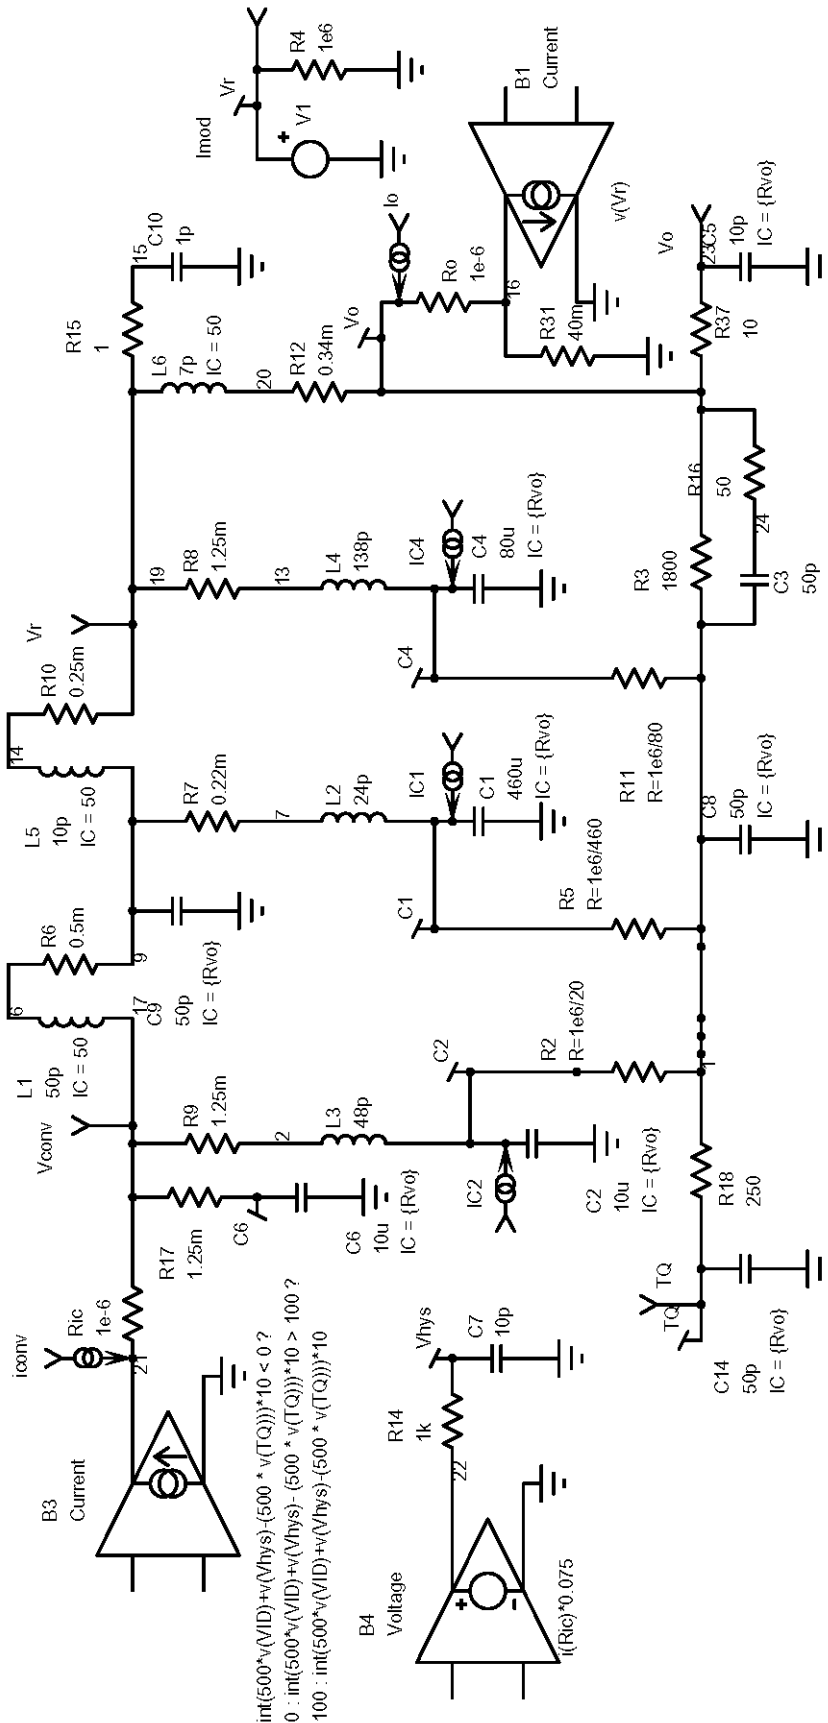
R4
1e6
Vr
V1
Imod
B1
Current
v(Vr)
C10
1p
15
R15
1
L6
7p
IC = 50
20
R12
0.34m
Vo
Io
Ro
1e-6
16
R31
40m
Vo
23
C5
10p
IC = {Rvo}
R37
10
Vr
R10
0.25m
19
R8
1.25m
13
L4
138p
IC4
C4
80u
IC = {Rvo}
C4
R16
50
24
R3
1800
C3
50p
14
L5
10p
IC = 50
R7
0.22m
7
L2
24p
IC1
C1
460u
IC = {Rvo}
C1
R11
R=1e6/80
C8
50p
IC = {Rvo}
R5
R=1e6/460
R6
0.5m
9
6
17
C9
50p
IC = {Rvo}
L1
50p
IC = 50
Vconv
R9
1.25m
2
L3
48p
C2
R2
R=1e6/20
IC2
C2
10u
IC = {Rvo}
R18
250
R17
1.25m
C6
C6
10u
IC = {Rvo}
TQ
TQ
C14
50p
IC = {Rvo}
iconv
Ric
1e-6
21
B3
Current
Vhys
C7
10p
R14
1k
22
B4
Voltage
I(Ric)*0.075
int(500*v(VID)+v(Vhys)-(500 * v(TQ)))*10 < 0 ?
0 : int(500*v(VID)+v(Vhys)- (500 * v(TQ)))*10 > 100 ?
100 : int(500*v(VID)+v(Vhys)-(500 * v(TQ)))*10